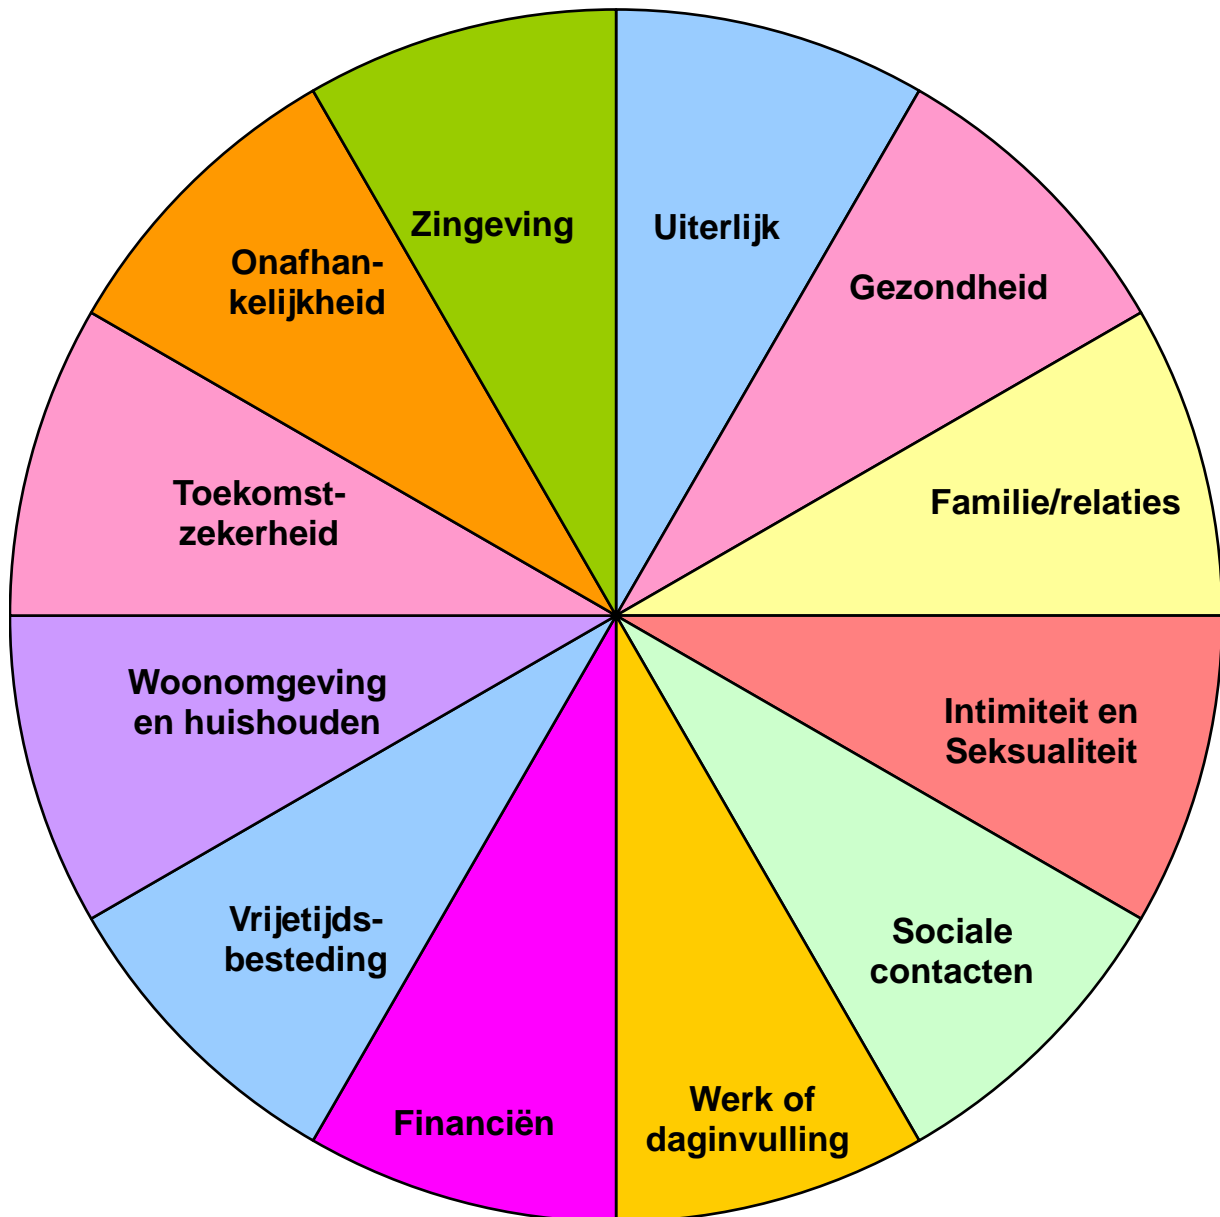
Uiterlijk

Gezondheid

Familie/relaties

Intimiteit en Seksualiteit

Sociale contacten

Werk of daginvulling

Financiën

Vrijetijdsbesteding

Woonomgeving en huishouden

Toekomstzekerheid

Onafhankelijkheid

Zingeving